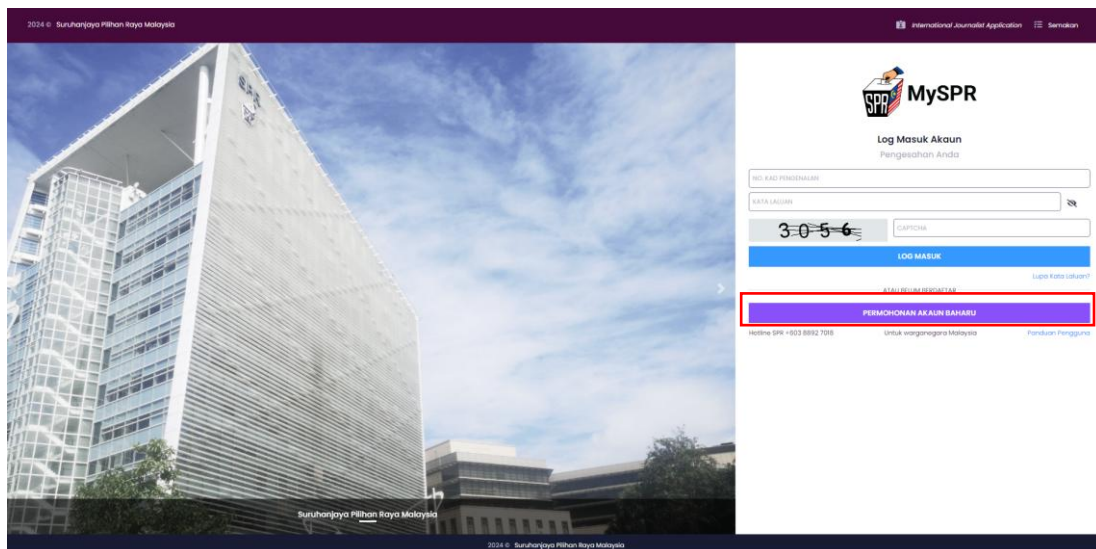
2024 © Suruhanjaya Pilihan Raya Malaysia

International Journalist Application Semakan

SPR

MySPR

Log Masuk Akaun

Pengesahan Anda

NO. KAD PENGENALAN

KATA LALUAN

3056

CAPTCHA

LOG MASUK

Lupa Kata Laluan?

ATAU BELUM BERDAFTAR

PERMOHONAN AKAUN BAHARU

Hotline SPR +603 8892 7018

Untuk warganegara Malaysia

Panduan Pengguna

Suruhanjaya Pilihan Raya Malaysia

2024 © Suruhanjaya Pilihan Raya Malaysia